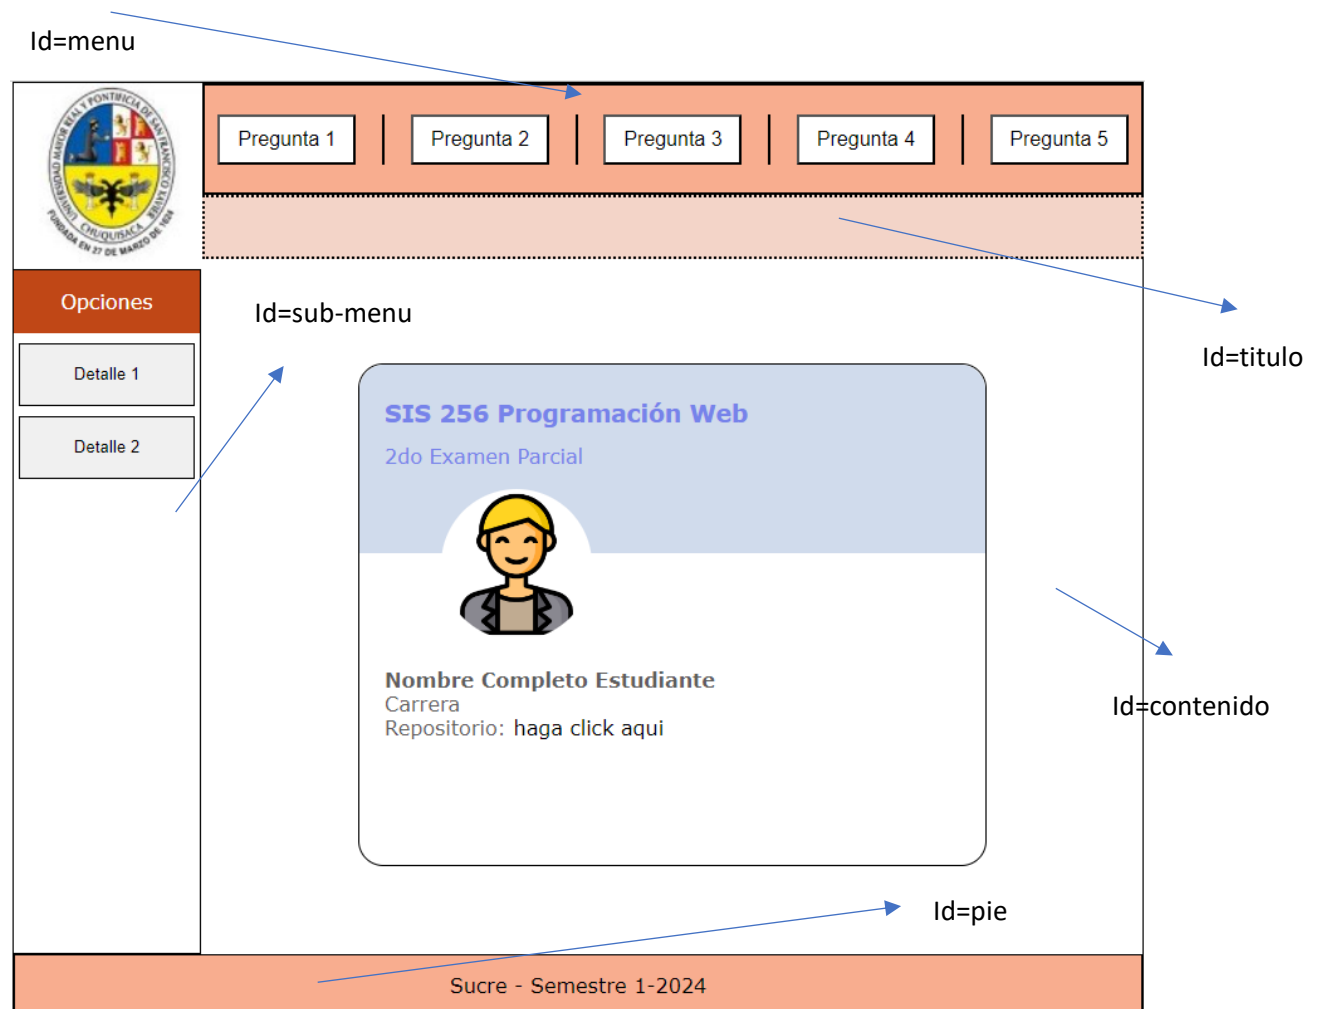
Id=menu

UNIVERSIDAD MAYOR REAL Y PONTIFICIA DE SAN FRANCISCO XAVIER DE CHUQUISACA FUNDADA EN 27 DE MARZO DE 1624

Pregunta 1 | Pregunta 2 | Pregunta 3 | Pregunta 4 | Pregunta 5

Opciones

Detalle 1

Detalle 2

Id=sub-menu

Id=titulo

SIS 256 Programación Web

2do Examen Parcial

Nombre Completo Estudiante
Carrera
Repositorio: haga click aqui

Id=contenido

Id=pie

Sucre - Semestre 1-2024